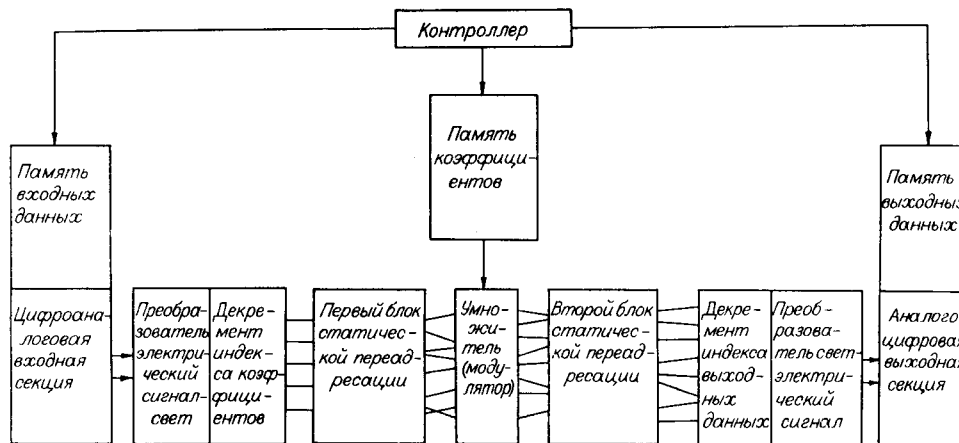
Контроллер

Память входных данных

Цифроаналоговая входная секция

Память коэффициентов

Преобразователь электрический сигнал-свет

Декремент индекса коэффициентов

Первый блок статической переадресации

Умножитель (модулятор)

Второй блок статической переадресации

Декремент индекса выходных данных

Преобразователь свет-электрический сигнал

Память выходных данных

Аналого-цифровая выходная секция